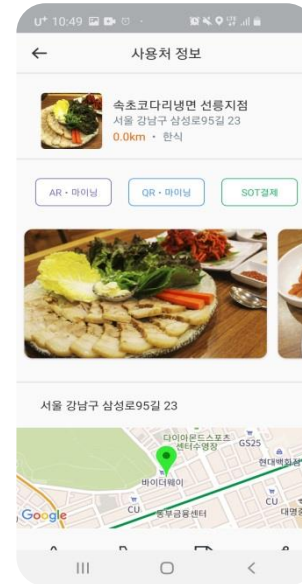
U⁺ 10:49

←

사용처 정보

속초코다리냉면 선릉지점

서울 강남구 삼성로95길 23

0.0km · 한식

AR · 마이닝

QR · 마이닝

SOT결제

서울 강남구 삼성로95길 23

다이아몬드스포츠 센터수영장

GS25

현대백화점

바이더웨이

CU

CU

동부금융센터

대영

Google

III

○

<